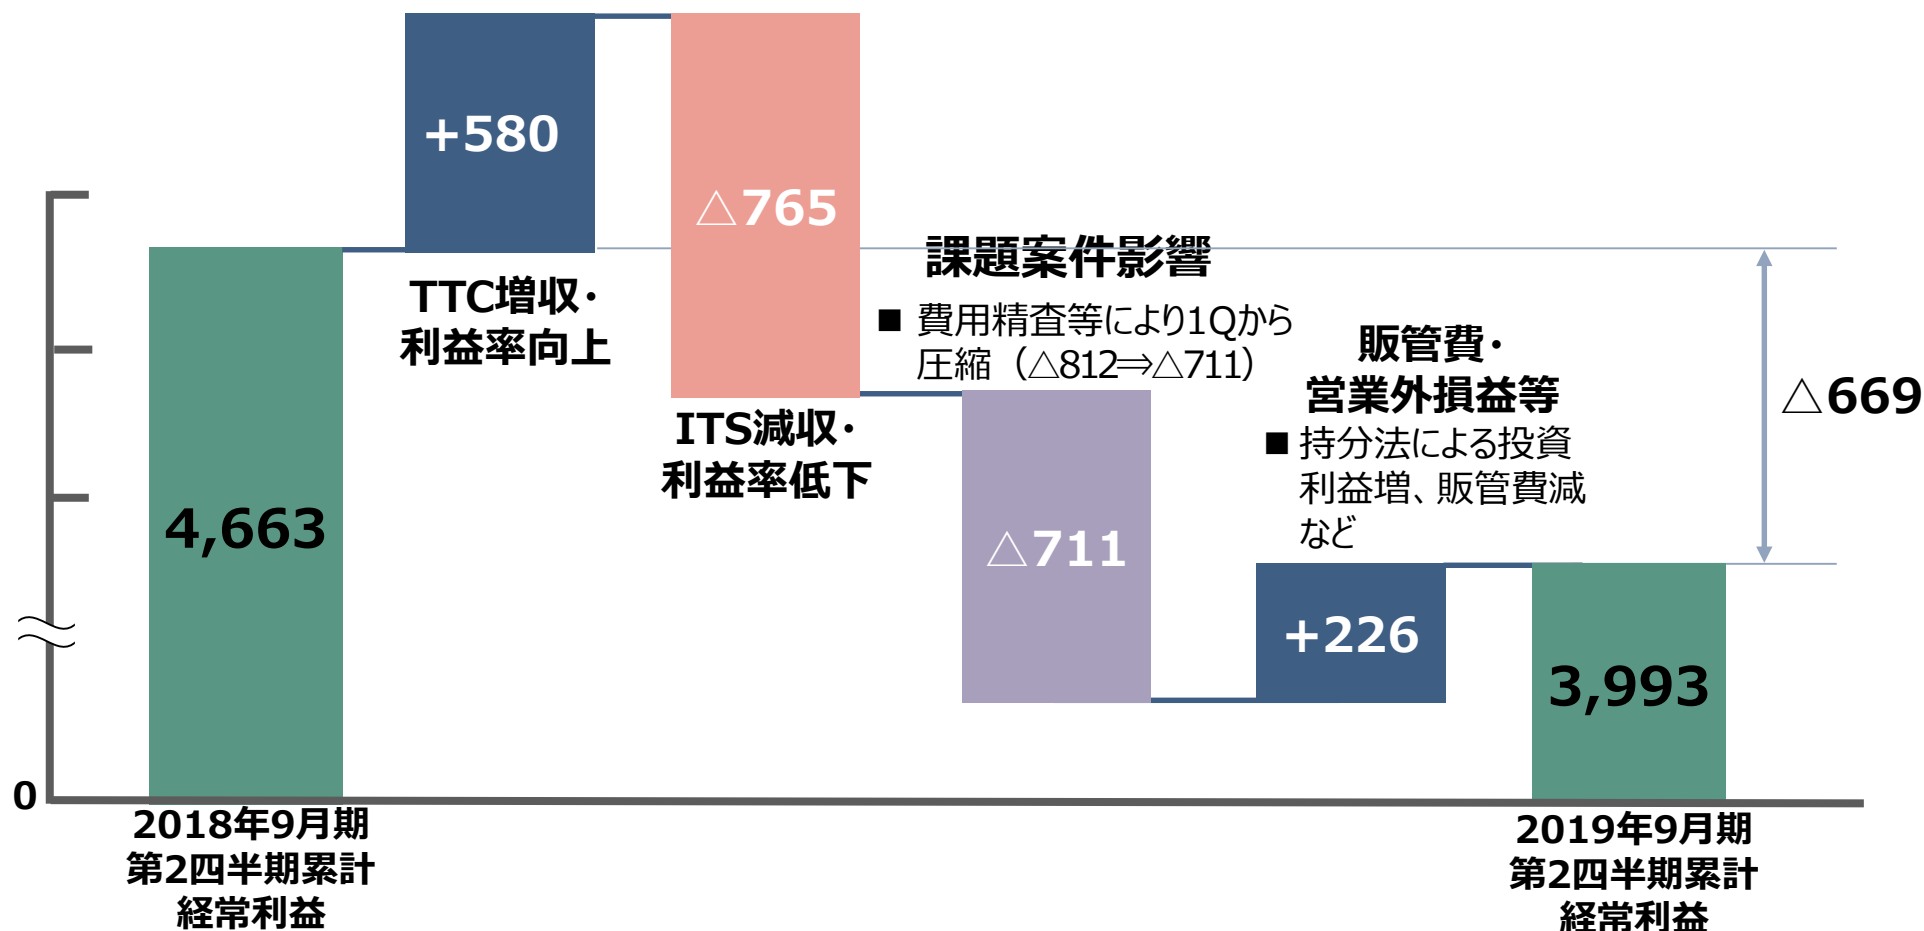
+580

△765

課題案件影響

TTC増収・利益率向上

■ 費用精査等により1Qから圧縮（△812⇒△711）

販管費・営業外損益等

△669

ITS減収・利益率低下

■ 持分法による投資利益増、販管費減など

4,663

△711

+226

3,993

0

2018年9月期第2四半期累計経常利益

2019年9月期第2四半期累計経常利益